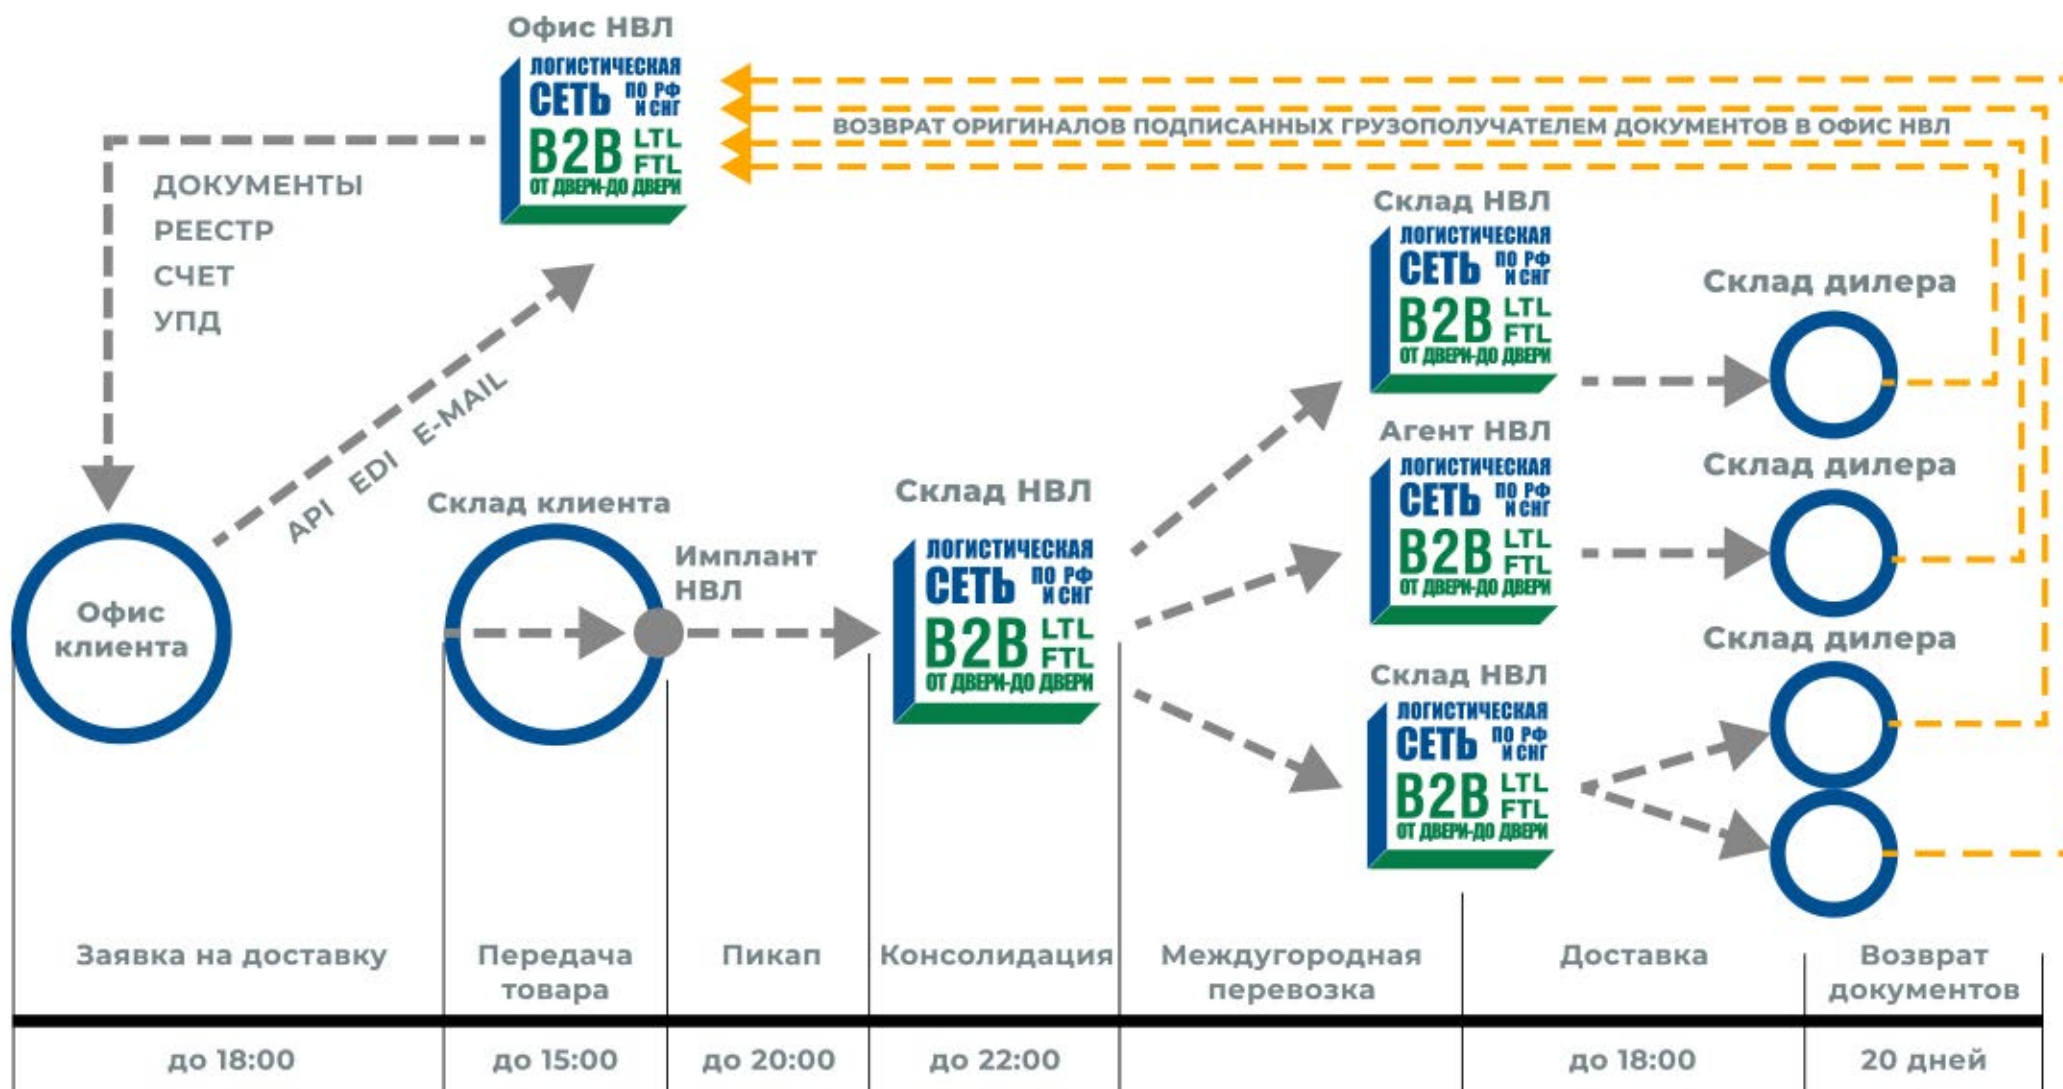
Офис НВЛ

ЛОГИСТИЧЕСКАЯ СЕТЬ ПО РФ И СНГ B2B LTL FTL ОТ ДВЕРИ-ДО ДВЕРИ

ВОЗВРАТ ОРИГИНАЛОВ ПОДПИСАННЫХ ГРУЗОПОЛУЧАТЕЛЕМ ДОКУМЕНТОВ В ОФИС НВЛ

ДОКУМЕНТЫ
РЕЕСТР
СЧЕТ
УПД

API EDI E-MAIL

Склад НВЛ

ЛОГИСТИЧЕСКАЯ СЕТЬ ПО РФ И СНГ B2B LTL FTL ОТ ДВЕРИ-ДО ДВЕРИ

Склад дилера

Агент НВЛ

ЛОГИСТИЧЕСКАЯ СЕТЬ ПО РФ И СНГ B2B LTL FTL ОТ ДВЕРИ-ДО ДВЕРИ

Склад дилера

Склад клиента

Имплант НВЛ

Склад НВЛ

ЛОГИСТИЧЕСКАЯ СЕТЬ ПО РФ И СНГ B2B LTL FTL ОТ ДВЕРИ-ДО ДВЕРИ

Офис клиента

Склад НВЛ

ЛОГИСТИЧЕСКАЯ СЕТЬ ПО РФ И СНГ B2B LTL FTL ОТ ДВЕРИ-ДО ДВЕРИ

Склад дилера

| Заявка на доставку | Передача товара | Пикап | Консолидация | Междугородная перевозка | Доставка | Возврат документов |
|---|---|---|---|---|---|---|
| до 18:00 | до 15:00 | до 20:00 | до 22:00 | | до 18:00 | 20 дней |